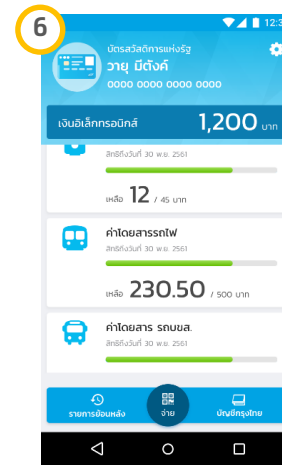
6

12:3

บัตรสวัสดิการแห่งรัฐ
วายุ มีตังค์
0000 0000 0000 0000

เงินอิเล็กทรอนิกส์ 1,200 บาท

สิทธิถึงวันที่ 30 พ.ย. 2561

เหลือ 12 / 45 บาท

ค่าโดยสารรถไฟ
สิทธิถึงวันที่ 30 พ.ย. 2561

เหลือ 230.50 / 500 บาท

ค่าโดยสาร รถบขส.
สิทธิถึงวันที่ 30 พ.ย. 2561

รายการย้อนหลัง
จ่าย
บัญชีกรุงไทย